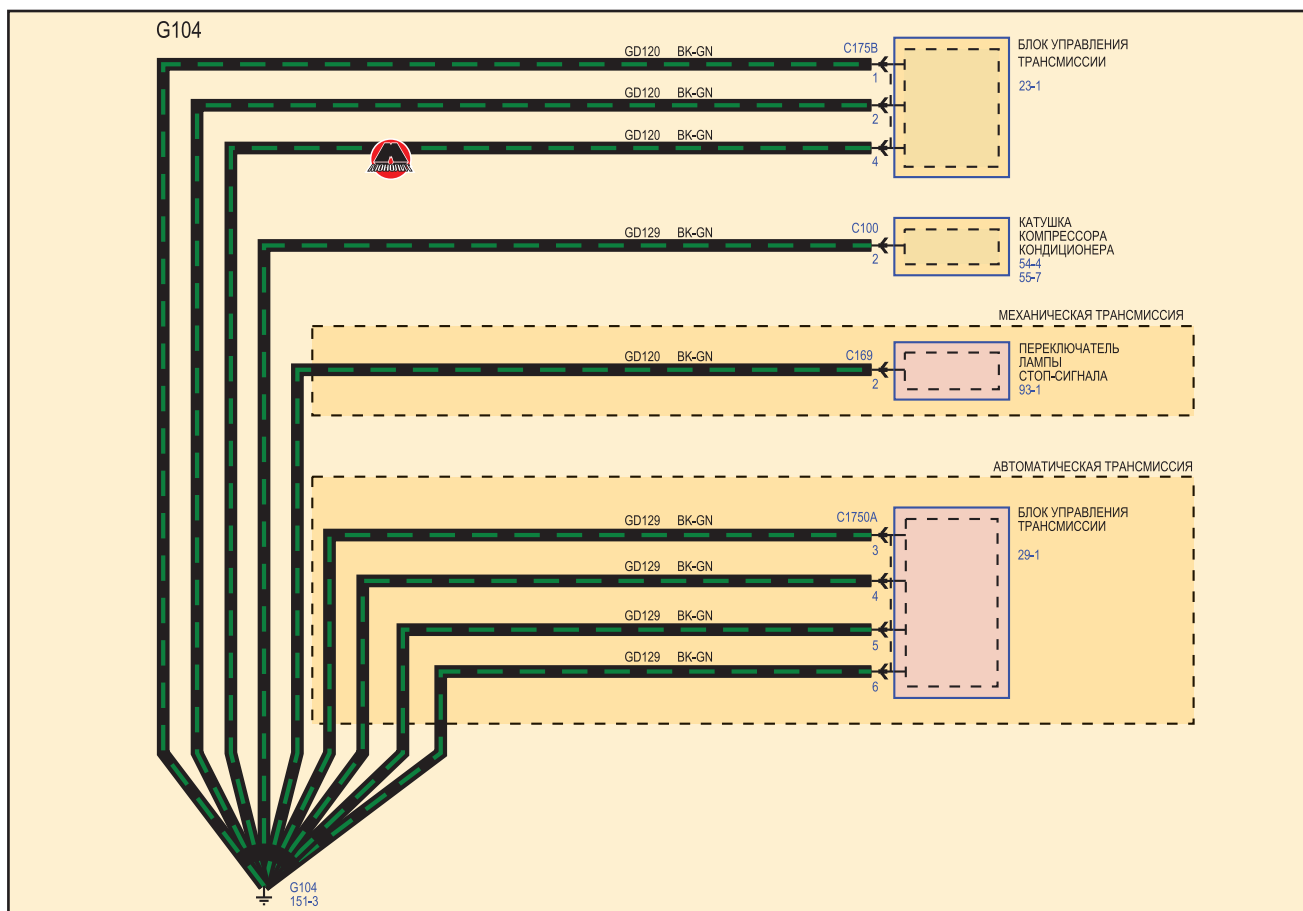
G104

GD120 BK-GN
C175B
1
GD120 BK-GN
2
GD120 BK-GN
4
БЛОК УПРАВЛЕНИЯ ТРАНСМИССИИ
23-1

GD129 BK-GN
C100
2
КАТУШКА КОМПРЕССОРА КОНДИЦИОНЕРА
54-4
55-7

МЕХАНИЧЕСКАЯ ТРАНСМИССИЯ
GD120 BK-GN
C169
2
ПЕРЕКЛЮЧАТЕЛЬ ЛАМПЫ СТОП-СИГНАЛА
93-1

АВТОМАТИЧЕСКАЯ ТРАНСМИССИЯ
GD129 BK-GN
C1750A
3
GD129 BK-GN
4
GD129 BK-GN
5
GD129 BK-GN
6
БЛОК УПРАВЛЕНИЯ ТРАНСМИССИИ
29-1

G104
151-3